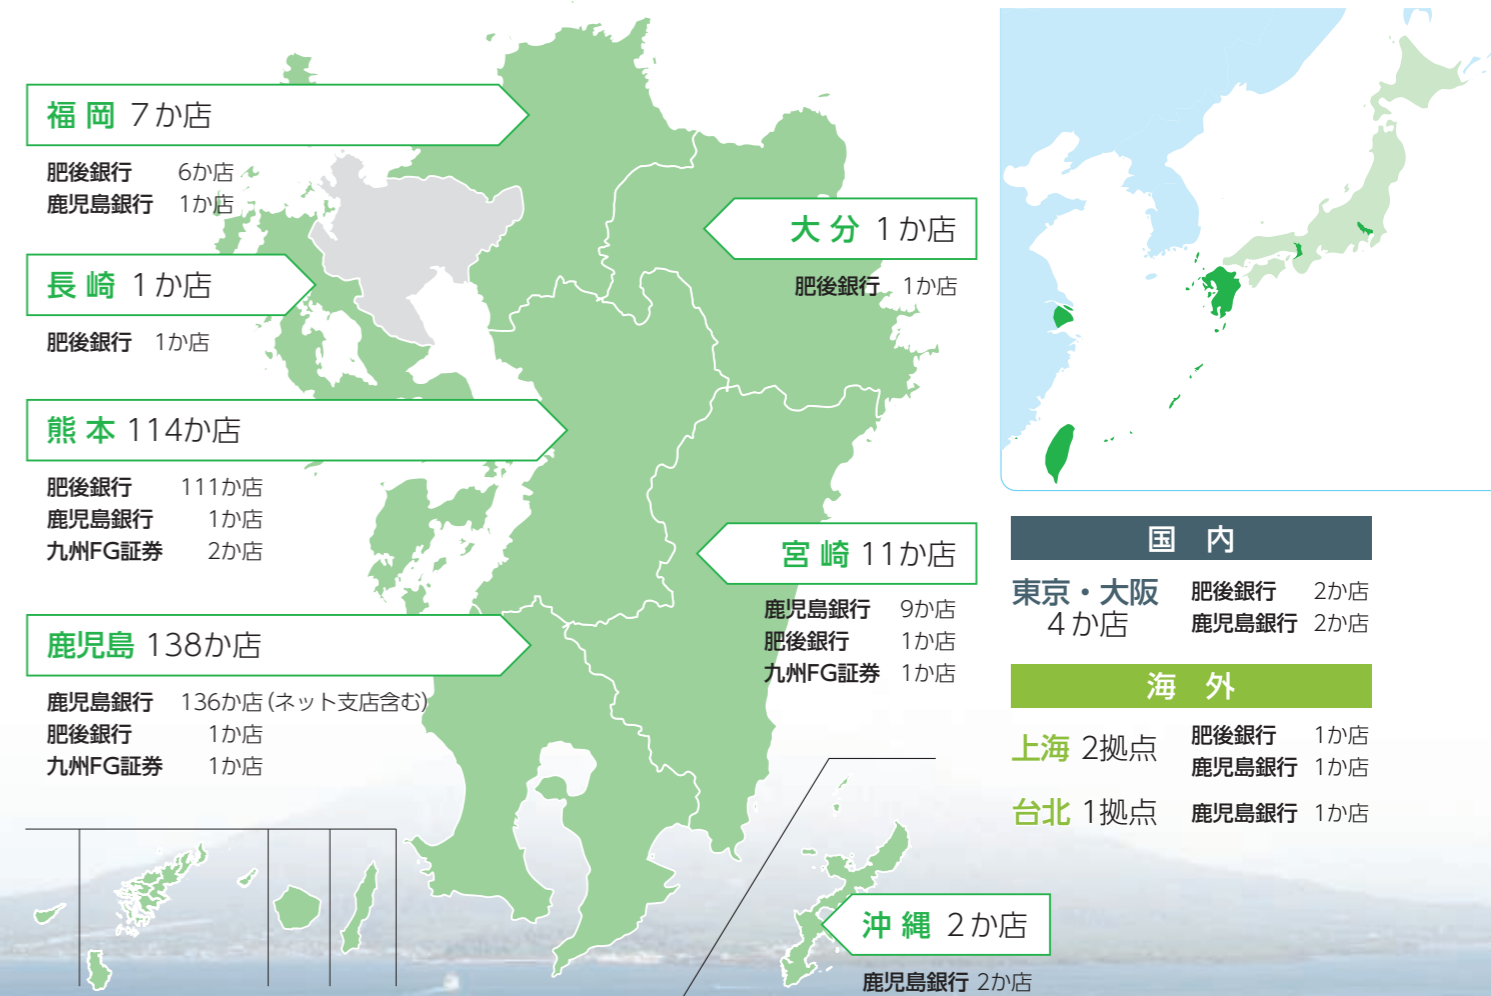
福岡 7か店

肥後銀行 6か店
鹿児島銀行 1か店

長崎 1か店

肥後銀行 1か店

熊本 114か店

肥後銀行 111か店
鹿児島銀行 1か店
九州FG証券 2か店

鹿児島 138か店

鹿児島銀行 136か店（ネット支店含む）
肥後銀行 1か店
九州FG証券 1か店

大分 1か店

肥後銀行 1か店

宮崎 11か店

鹿児島銀行 9か店
肥後銀行 1か店
九州FG証券 1か店

沖縄 2か店

鹿児島銀行 2か店

国内

東京・大阪 4か店
肥後銀行 2か店
鹿児島銀行 2か店

海外

上海 2拠点
肥後銀行 1か店
鹿児島銀行 1か店

台北 1拠点
鹿児島銀行 1か店